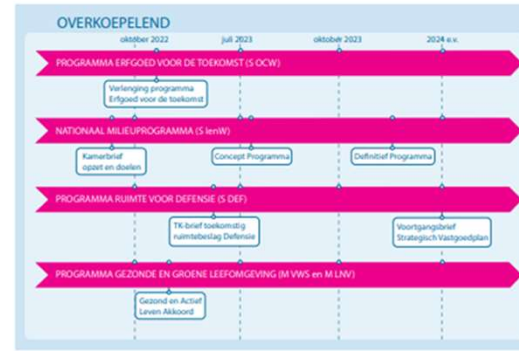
OVERKOEPELEND

oktober 2022
juli 2023
oktober 2023
2024 e.v.

PROGRAMMA ERFGOED VOOR DE TOEKOMST (S OCW)

Verlenging programma Erfgoed voor de toekomst

NATIONAAL MILIEUPROGRAMMA (S IenW)

Kamerbrief opzet en doelen

Concept Programma

Definitief Programma

PROGRAMMA RUIMTE VOOR DEFENSIE (S DEF)

TK-brief toekomstig ruimtebeslag Defensie

Voortgangsbrief Strategisch Vastgoedplan

PROGRAMMA GEZONDE EN GROENE LEEFOMGEVING (M VWS en M LNV)

Gezond en Actief Leven Akkoord